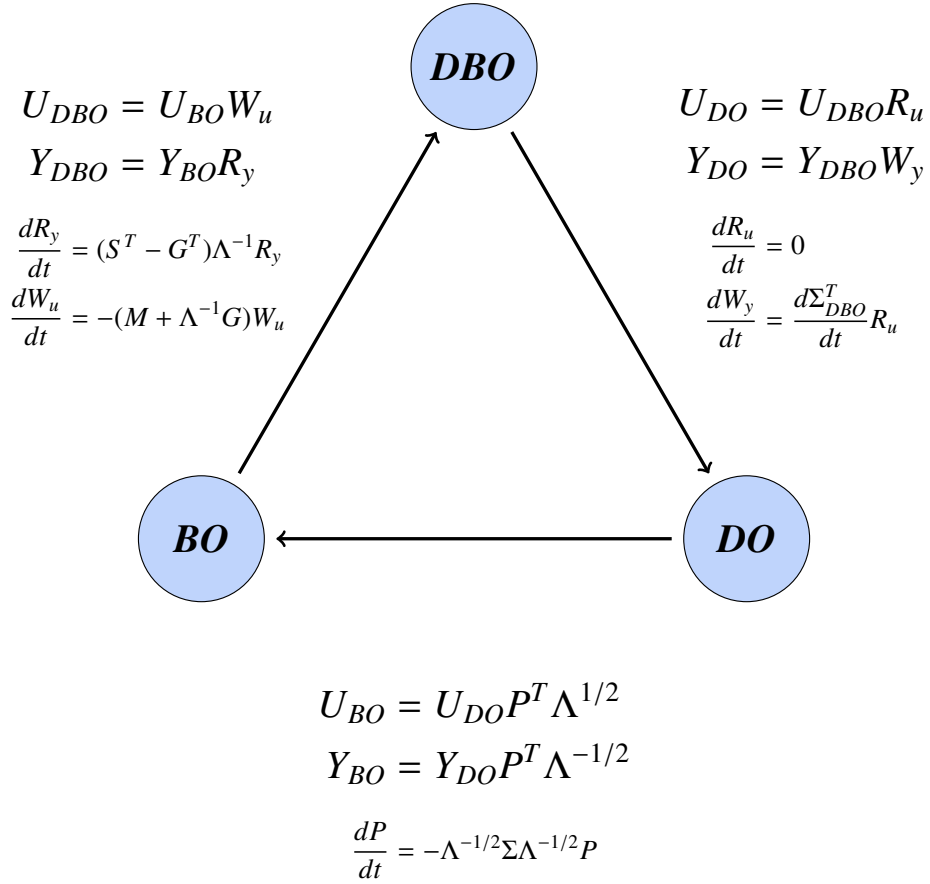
*DBO*

$U_{DBO} = U_{BO}W_u$
$Y_{DBO} = Y_{BO}R_y$

$\frac{dR_y}{dt} = (S^T - G^T)\Lambda^{-1}R_y$
$\frac{dW_u}{dt} = -(M + \Lambda^{-1}G)W_u$

$U_{DO} = U_{DBO}R_u$
$Y_{DO} = Y_{DBO}W_y$

$\frac{dR_u}{dt} = 0$
$\frac{dW_y}{dt} = \frac{d\Sigma_{DBO}^T}{dt}R_u$

*BO*

*DO*

$U_{BO} = U_{DO}P^T\Lambda^{1/2}$
$Y_{BO} = Y_{DO}P^T\Lambda^{-1/2}$

$\frac{dP}{dt} = -\Lambda^{-1/2}\Sigma\Lambda^{-1/2}P$